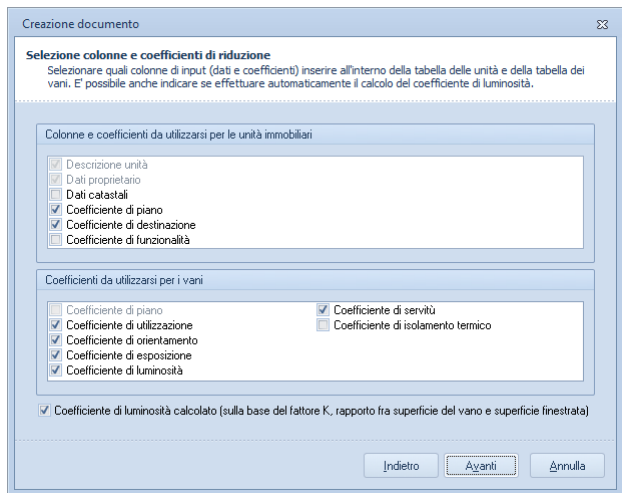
Creazione documento

Selezione colonne e coefficienti di riduzione
Selezionare quali colonne di input (dati e coefficienti) inserire all'interno della tabella delle unità e della tabella dei vani. E' possibile anche indicare se effettuare automaticamente il calcolo del coefficiente di luminosità.

Colonne e coefficienti da utilizzarsi per le unità immobiliari

Descrizione unità
Dati proprietario
Dati catastali
Coefficiente di piano
Coefficiente di destinazione
Coefficiente di funzionalità

Coefficienti da utilizzarsi per i vani

Coefficiente di piano
Coefficiente di utilizzazione
Coefficiente di orientamento
Coefficiente di esposizione
Coefficiente di luminosità

Coefficiente di servitù
Coefficiente di isolamento termico

Coefficiente di luminosità calcolato (sulla base del fattore K, rapporto fra superficie del vano e superficie finestrata)

Indietro
Avanti
Annulla